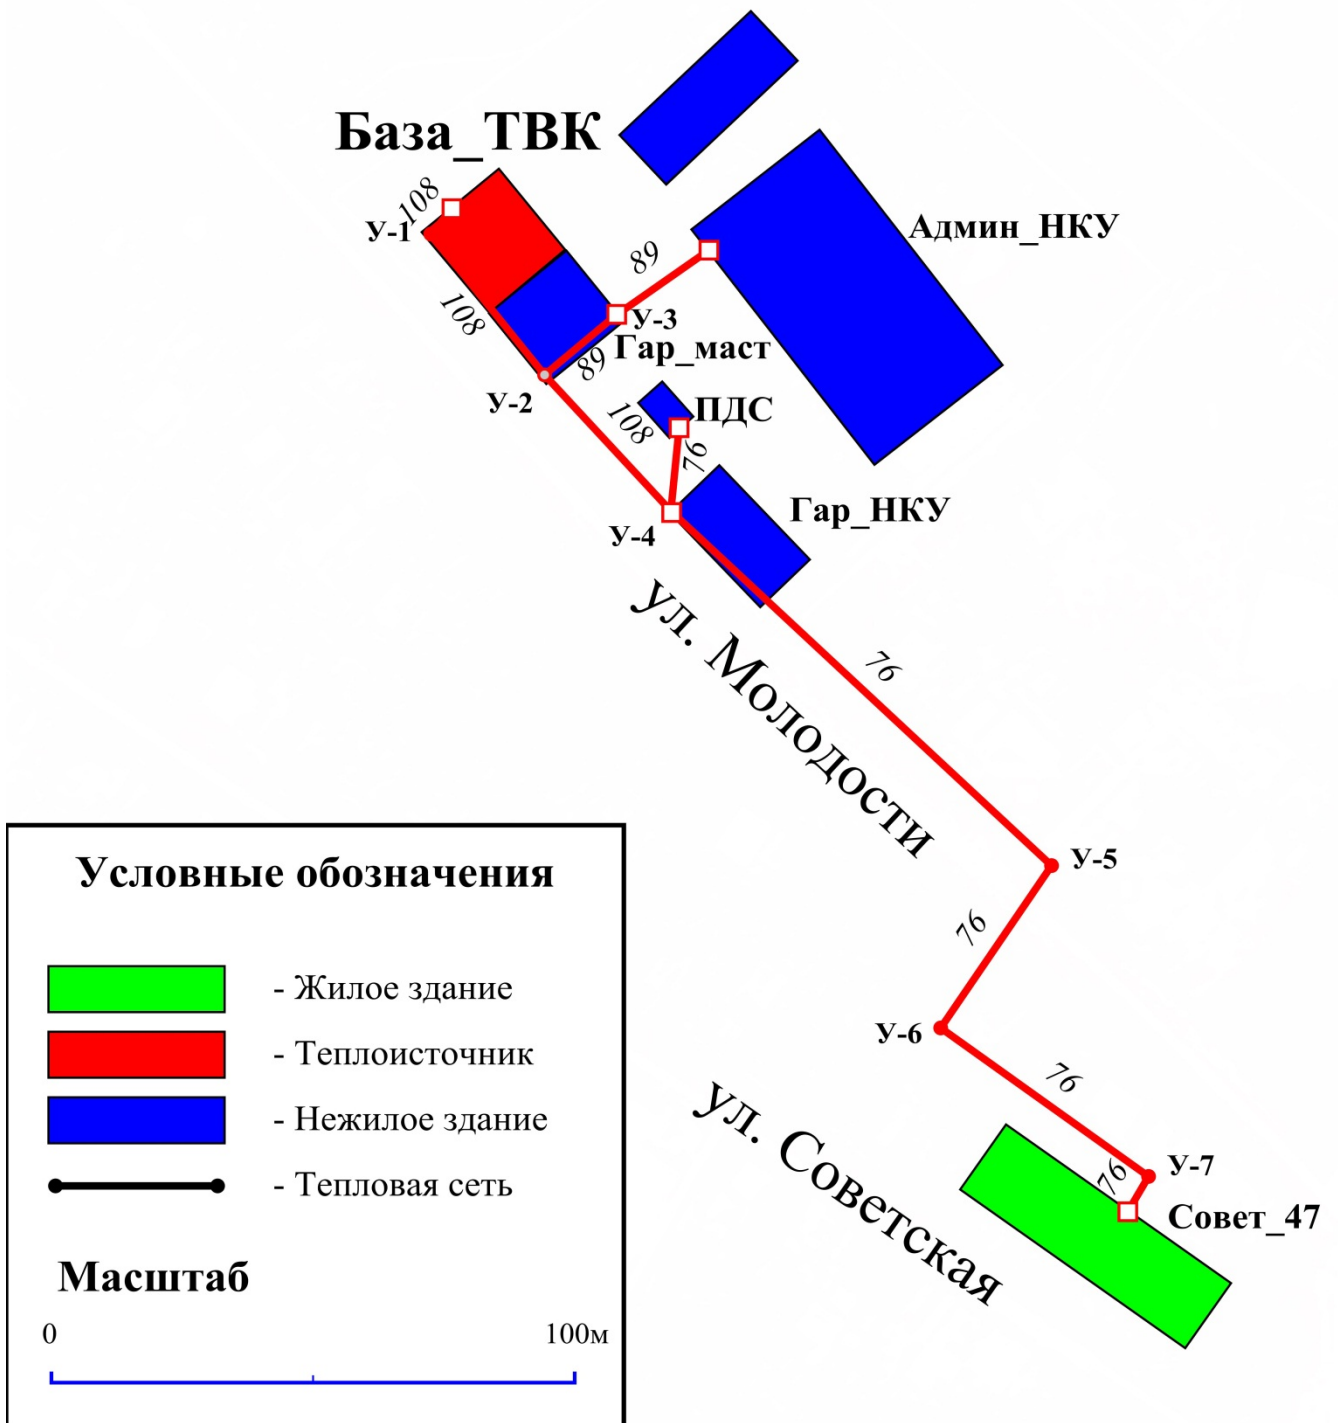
База_ТВК

У-1
108
108
89
Админ_НКУ
У-3
Гар_маст
89
У-2
108
ПДС
76
Гар_НКУ
У-4
ул. Молодости
76
У-5
76
У-6
76
ул. Советская
У-7
76
Совет_47

Условные обозначения

- Жилое здание
- Теплоисточник
- Нежилое здание
- Тепловая сеть

Масштаб
0
100м